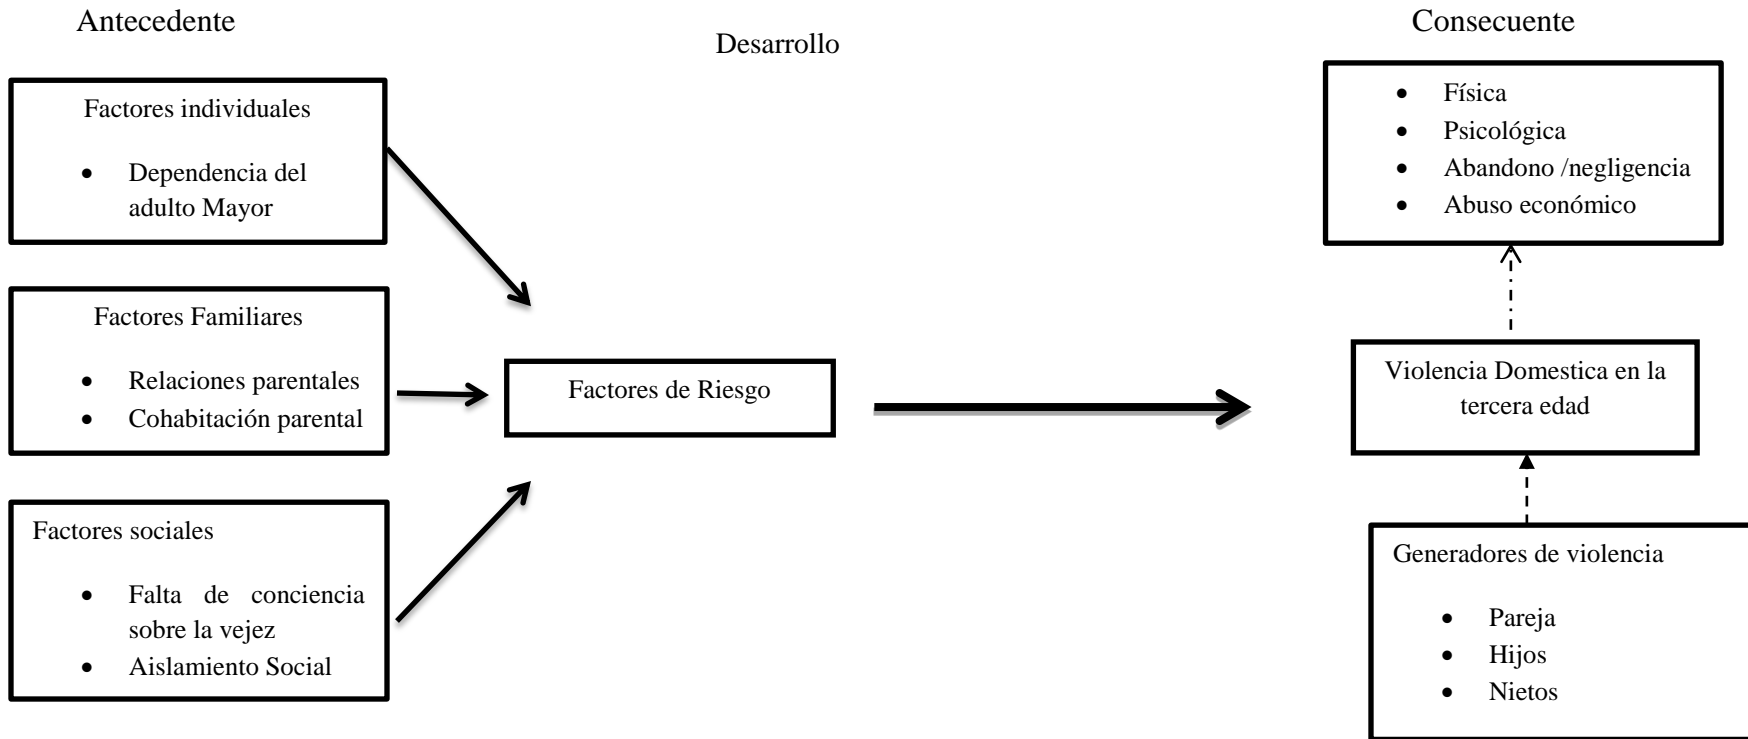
Antecedente

Desarrollo

Consecuente

Factores individuales

- Dependencia del adulto Mayor

Factores Familiares

- Relaciones parentales
- Cohabitación parental

Factores sociales

- Falta de conciencia sobre la vejez
- Aislamiento Social

Factores de Riesgo

- Física
- Psicológica
- Abandono /negligencia
- Abuso económico

Violencia Domestica en la tercera edad

Generadores de violencia

- Pareja
- Hijos
- Nietos